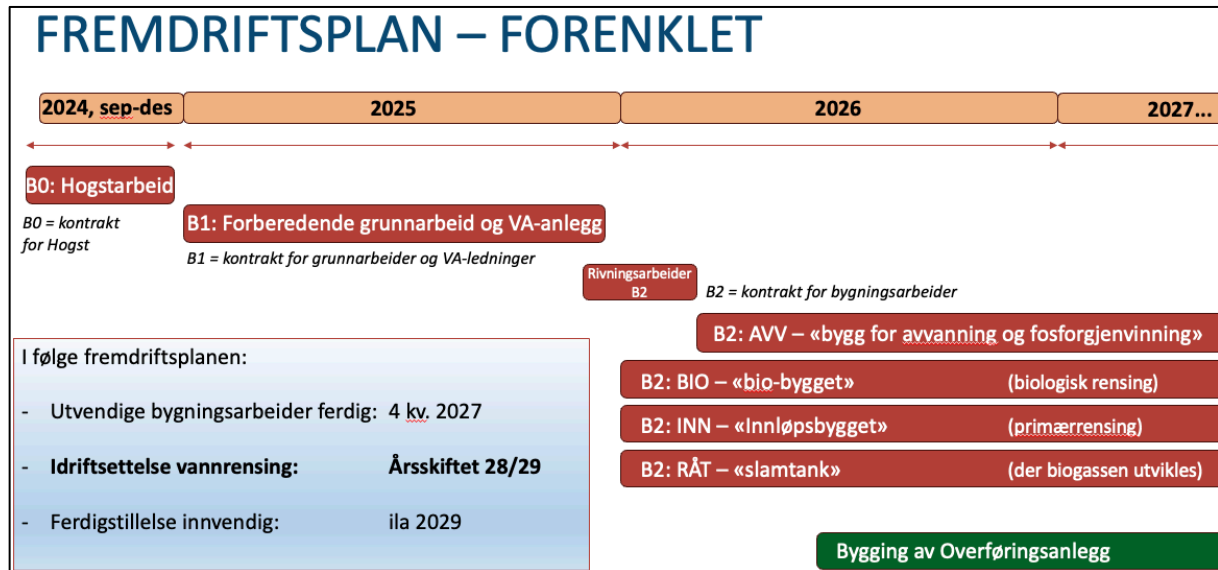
FREMDRIFTSPLAN – FORENKLET

| 2024, sep-des | 2025 | 2026 | 2027... |
|---|---|---|---|

B0: Hogstarbeid

B0 = kontrakt for Hogst

B1: Forberedende grunnarbeid og VA-anlegg

B1 = kontrakt for grunnarbeider og VA-ledninger

Rivningsarbeider B2

B2 = kontrakt for bygningsarbeider

B2: AVV – «bygg for avvanning og fosforgjenvinning»

B2: BIO – «bio-bygget» (biologisk rensing)

B2: INN – «Innløpsbygget» (primærrensing)

B2: RÅT – «slamtank» (der biogassen utvikles)

I følge fremdriftsplanen:

- Utvendige bygningsarbeider ferdig: 4 kv. 2027

- **Idriftsettelse vannrensing: Årsskiftet 28/29**

- Ferdigstillelse innvendig: ila 2029

Bygging av Overføringsanlegg